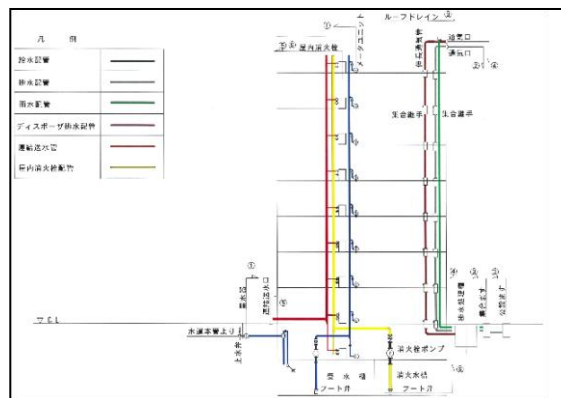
凡 例

| | |
|---|---|
| 給水配管 | |
| 排水配管 | |
| 雨水配管 | |
| ディスポーザ排水配管 | |
| 連結送水管 | |
| 屋内消火栓配管 | |

ルーフドレイン ⑤

通気口

通気口

④

屋内消火栓

メーター

集合継手

集合継手

送水口

連結送水口

①

水道本管より

上水道

GL

受水槽

ピット

消火栓ポンプ

消火水槽

ピット

公設桝

排水処理槽

③

⑥